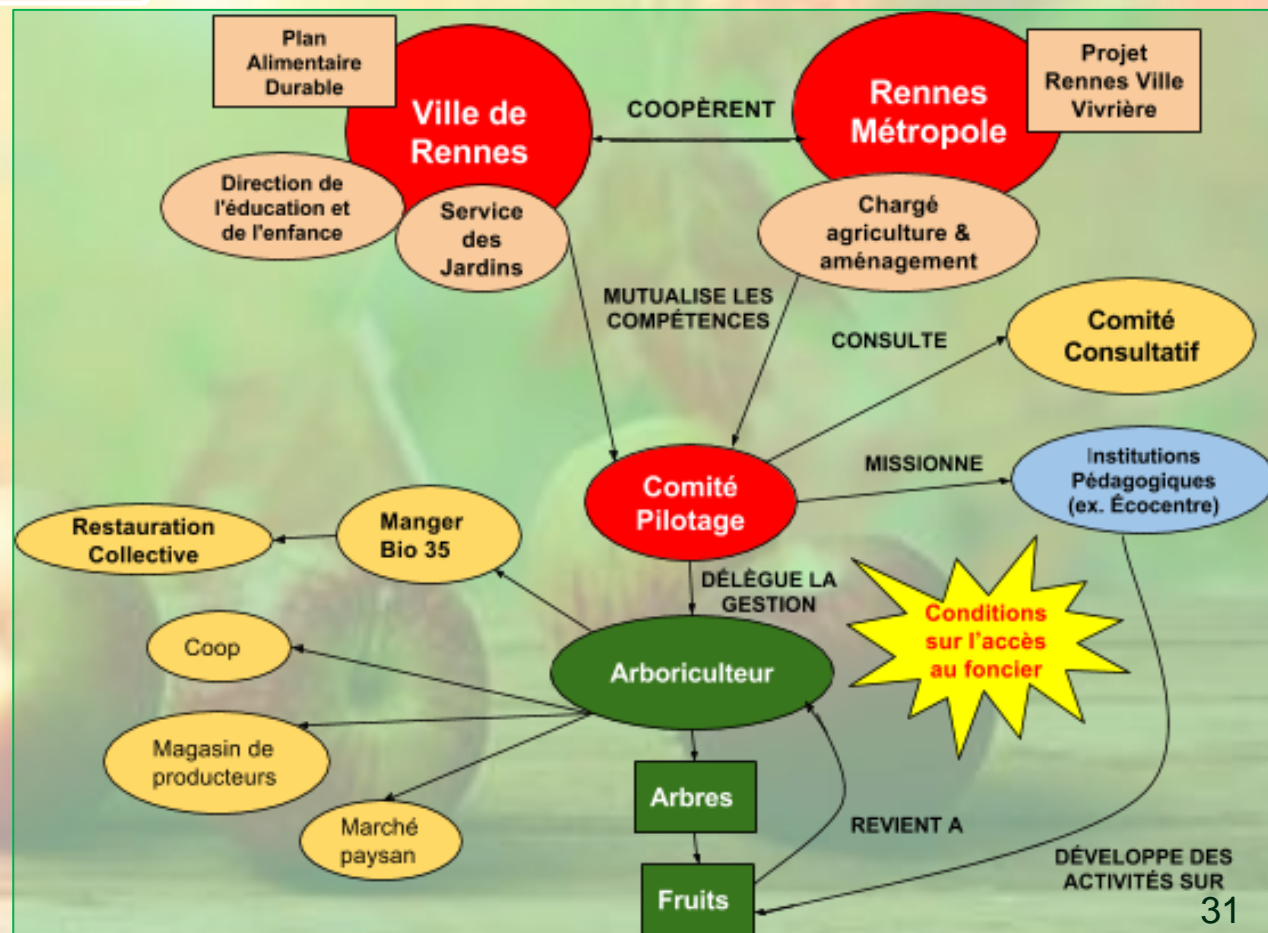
Plan Alimentaire Durable

Ville de Rennes

COOPÈRENT

Rennes Métropole

Projet Rennes Ville Vivrière

Direction de l'éducation et de l'enfance

Service des Jardins

Chargé agriculture & aménagement

MUTUALISE LES COMPÉTENCES

CONSULTE

Comité Consultatif

MISSIONNE

Institutions Pédagogiques (ex. Écocentre)

Comité Pilotage

Restauration Collective

Manger Bio 35

DÉLÈGUE LA GESTION

Conditions sur l'accès au foncier

Coop

Arboriculteur

Magasin de producteurs

Arbres

Marché paysan

REVIENT A

DÉVELOPPE DES ACTIVITÉS SUR

Fruits

31